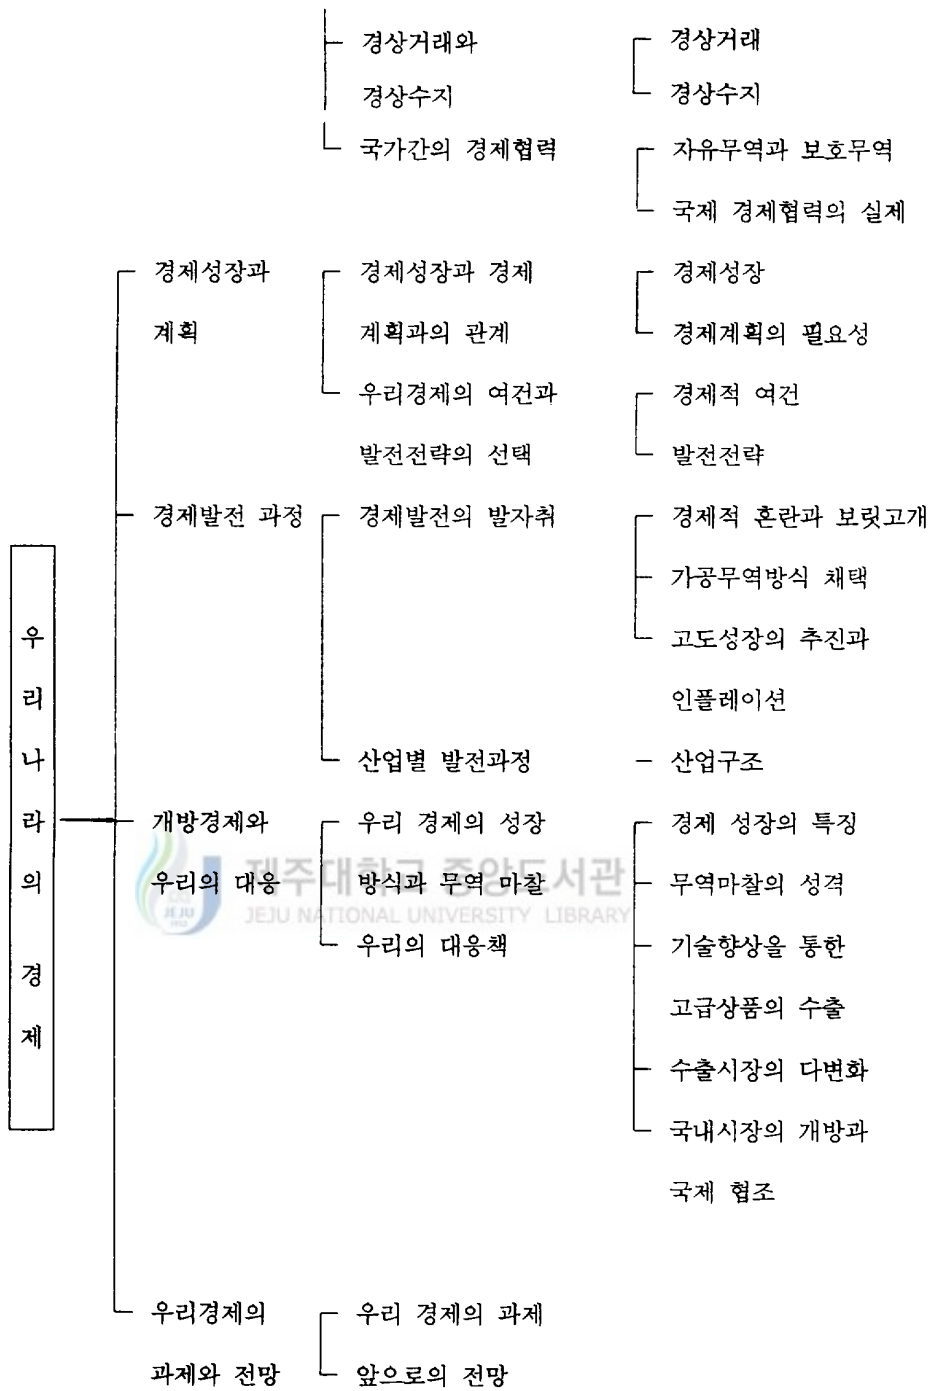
경상거래와 경상수지
경상거래
경상수지
국가간의 경제협력
자유무역과 보호무역
국제 경제협력의 실제

경제성장과 계획
경제성장과 경제 계획과의 관계
경제성장
경제계획의 필요성
우리경제의 여건과 발전전략의 선택
경제적 여건
발전전략

경제발전 과정
경제발전의 발자취
경제적 혼란과 보릿고개
가공무역방식 채택
고도성장의 추진과 인플레이션
산업별 발전과정
산업구조

우리나라의 경제

개방경제와 우리의 대응
우리 경제의 성장 방식과 무역 마찰
우리의 대응책
경제 성장의 특징
무역마찰의 성격
기술향상을 통한 고급상품의 수출
수출시장의 다변화
국내시장의 개방과 국제 협조

제주대학교 중앙도서관
JEJU NATIONAL UNIVERSITY LIBRARY

우리경제의 과제와 전망
우리 경제의 과제
앞으로의 전망